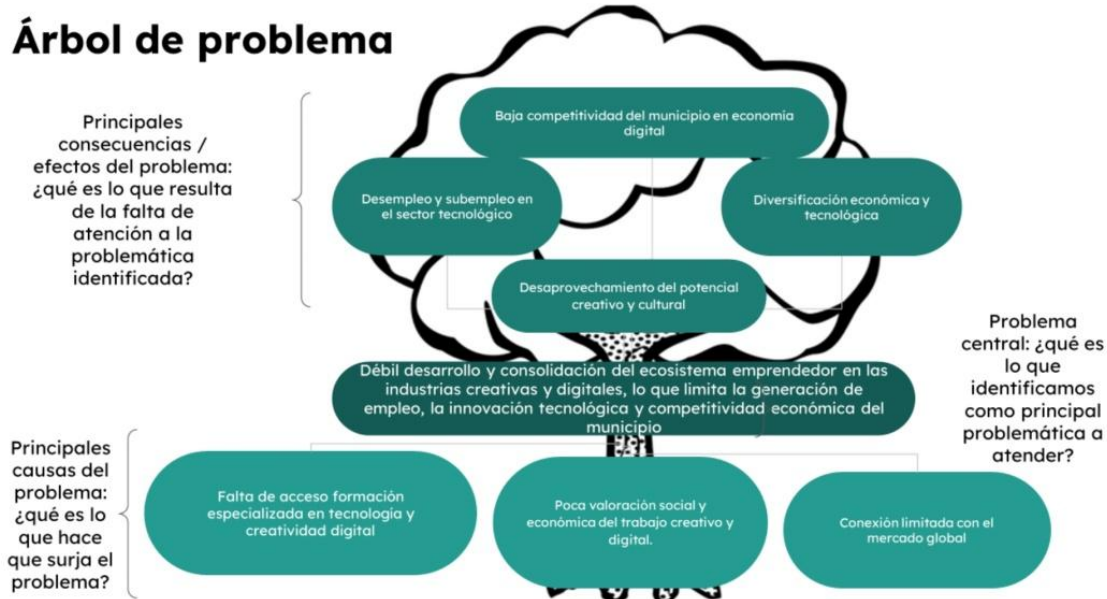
Árbol de problema

Principales consecuencias / efectos del problema: ¿qué es lo que resulta de la falta de atención a la problemática identificada?

Baja competitividad del municipio en economia digital

Desempleo y subempleo en el sector tecnológico

Diversificación económica y tecnológica

Desaprovechamiento del potencial creativo y cultural

Problema central: ¿qué es lo que identificamos como principal problemática a atender?

Débil desarrollo y consolidación del ecosistema emprendedor en las industrias creativas y digitales, lo que limita la generación de empleo, la innovación tecnológica y competitividad económica del municipio

Principales causas del problema: ¿qué es lo que hace que surja el problema?

Falta de acceso formación especializada en tecnologia y creatividad digital

Poca valoración social y económica del trabajo creativo y digital.

Conexión limitada con el mercado global